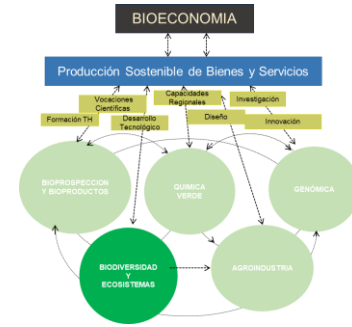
BIOECONOMIA

Producción Sostenible de Bienes y Servicios

Vocaciones Científicas

Capacidades Regionales

Investigación

Formación TH

Desarrollo Tecnológico

Diseño

Innovación

BIOPROSPECCION Y BIOPRODUCTOS

QUIMICA VERDE

GENÓMICA

BIODIVERSIDAD Y ECOSISTEMAS

AGROINDUSTRIA